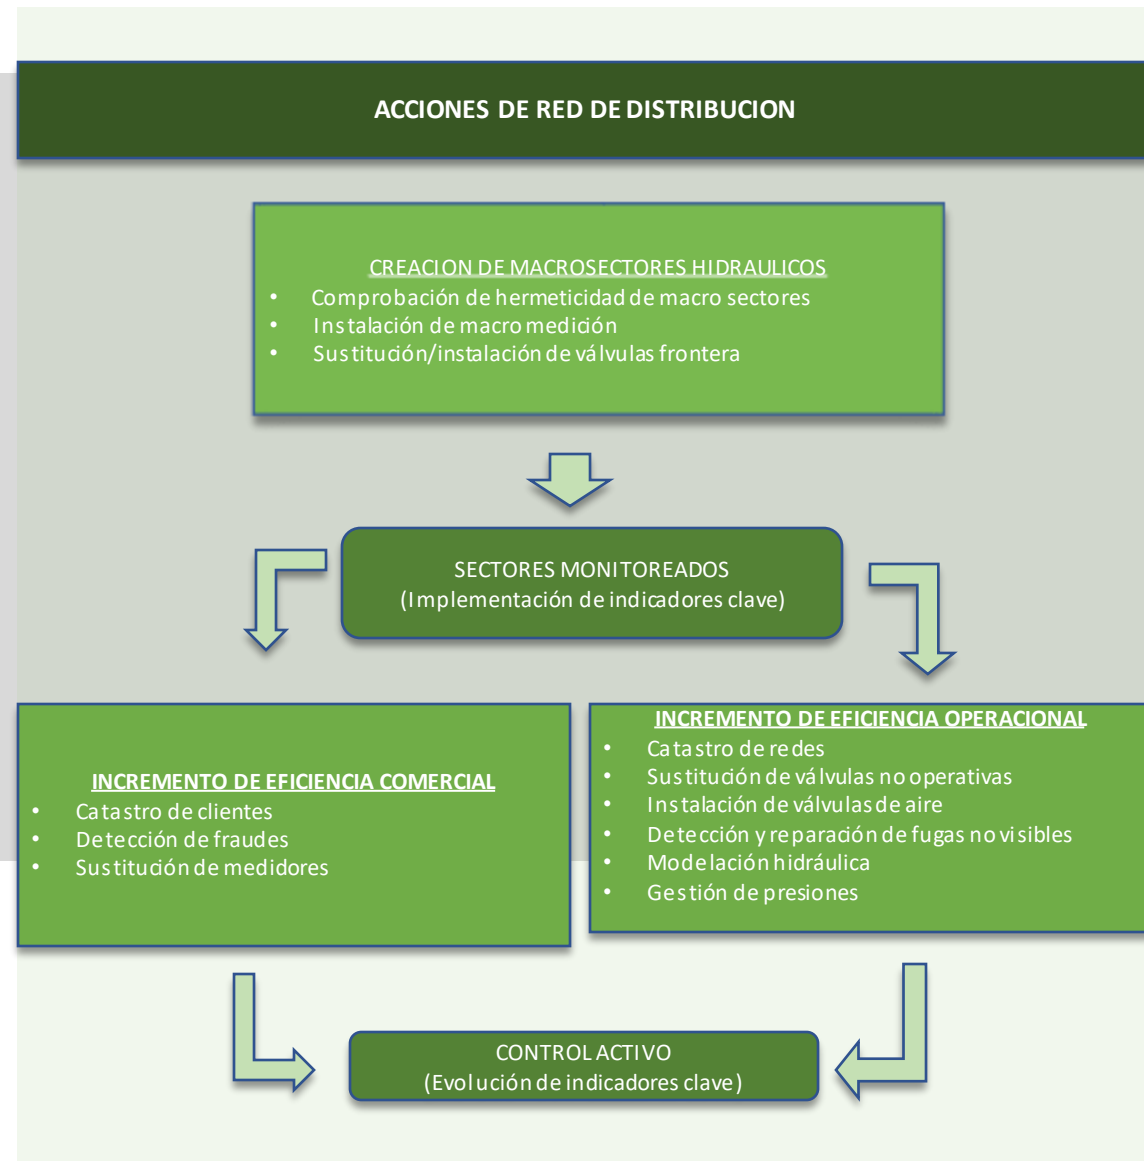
ACCIONES DE RED DE DISTRIBUCION

CREACION DE MACROSECTORES HIDRAULICOS
• Comprobación de hermeticidad de macro sectores
• Instalación de macro medición
• Sustitución/instalación de válvulas frontera

SECTORES MONITOREADOS
(Implementación de indicadores clave)

INCREMENTO DE EFICIENCIA COMERCIAL
• Catastro de clientes
• Detección de fraudes
• Sustitución de medidores

INCREMENTO DE EFICIENCIA OPERACIONAL
• Catastro de redes
• Sustitución de válvulas no operativas
• Instalación de válvulas de aire
• Detección y reparación de fugas no visibles
• Modelación hidráulica
• Gestión de presiones

CONTROL ACTIVO
(Evolución de indicadores clave)